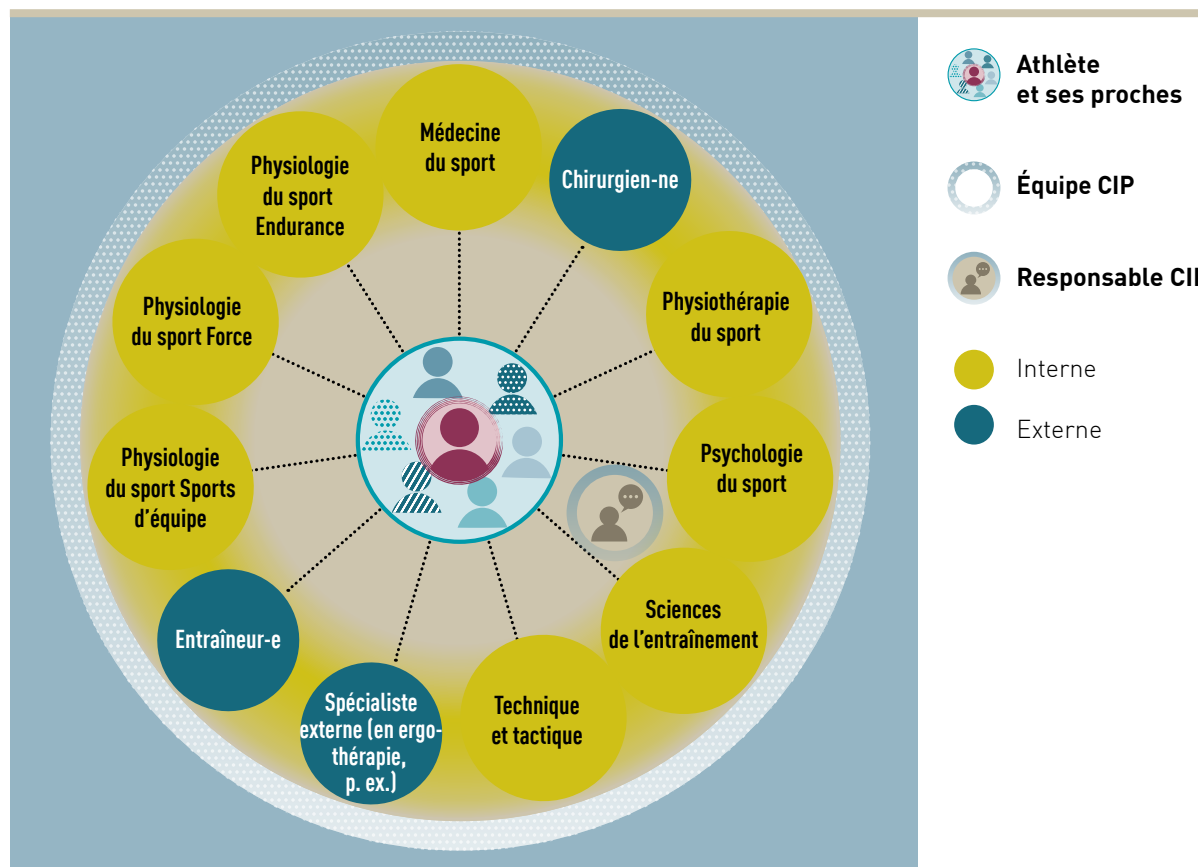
Médecine du sport

Chirurgien-ne

Physiothérapie du sport

Psychologie du sport

Sciences de l’entraînement

Technique et tactique

Spécialiste externe (en ergothérapie, p. ex.)

Entraîneur-e

Physiologie du sport Sports d’équipe

Physiologie du sport Force

Physiologie du sport Endurance

Athlète et ses proches

Équipe CIP

Responsable CI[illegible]

Interne

Externe